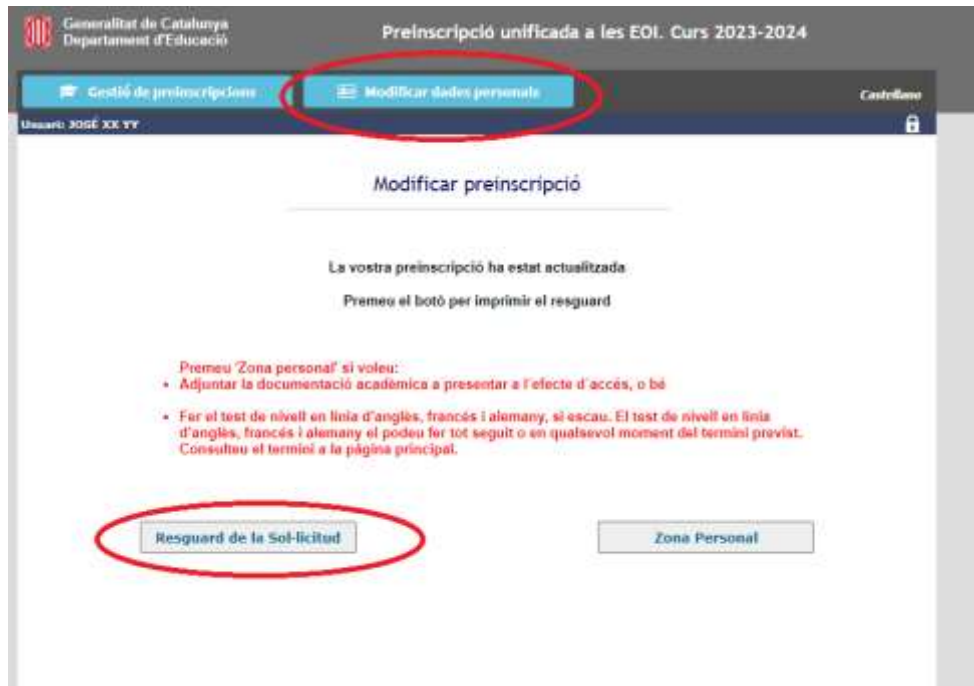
Generalitat de Catalunya
Departament d'Educació

Preinscripció unificada a les EOI. Curs 2023-2024

Gestió de preinscripcions

Modificar dades personals

Castellano

Usuari: JOSÉ XX YY

Modificar preinscripció

La vostra preinscripció ha estat actualitzada

Premeu el botó per imprimir el resguard

Premeu 'Zona personal' si voleu:
• Adjuntar la documentació acadèmica a presentar a l'efecte d'accés, o bé

• Fer el test de nivell en línia d'anglès, francès i alemany, si escau. El test de nivell en línia d'anglès, francès i alemany el podeu fer tot seguit o en qualsevol moment del termini previst. Consulteu el termini a la pàgina principal.

Resguard de la Sol·licitud

Zona Personal